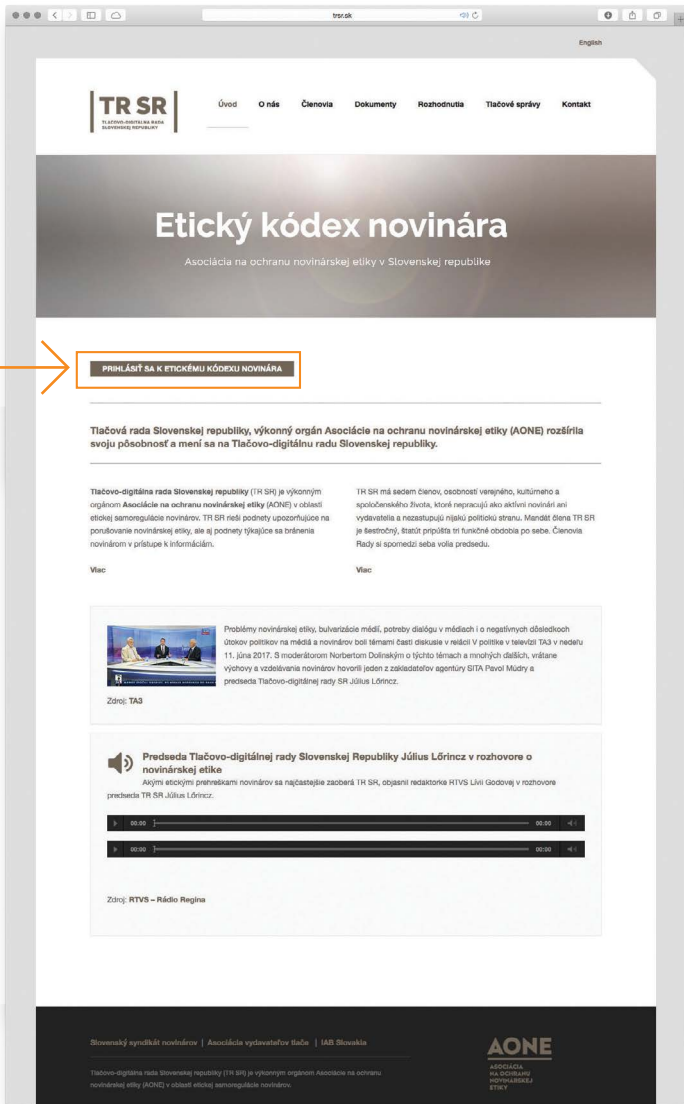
trsr.sk

English

TR SR
TLAČOVO-DIGITÁLNA RADA SLOVENSKEJ REPUBLIKY

Úvod O nás Členovia Dokumenty Rozhodnutia Tlačové správy Kontakt

Etický kódex novinára

Asociácia na ochranu novinárskej etiky v Slovenskej republike

PRIHLÁSIŤ SA K ETICKÉMU KÓDEXU NOVINÁRA

Tlačová rada Slovenskej republiky, výkonný orgán Asociácie na ochranu novinárskej etiky (AONE) rozšírila svoju pôsobnosť a mení sa na Tlačovo-digitálnu radu Slovenskej republiky.

Tlačovo-digitálna rada Slovenskej republiky (TR SR) je výkonným orgánom Asociácie na ochranu novinárskej etiky (AONE) v oblasti etickej samoregulácie novinárov. TR SR rieši podnety upozorňujúce na porušovanie novinárskej etiky, ale aj podnety týkajúce sa bránenia novinárom v prístupe k informáciám.

Viac

TR SR má sedem členov, osobností verejného, kultúrneho a spoločenského života, ktoré nepracujú ako aktívni novinári ani vydavatelia a nezastupujú nijakú politickú stranu. Mandát člena TR SR je šesťročný, štatút pripúšťa tri funkčné obdobia po sebe. Členovia Rady si spomedzi seba volia predsedu.

Viac

Problémy novinárskej etiky, bulvarizácie médií, potreby dialógu v médiách i o negatívnych dôsledkoch útokov politikov na médiá a novinárov boli témami časti diskusie v relácii V politike v televízii TA3 v nedeľu 11. júna 2017. S moderátorom Norbertom Dolinským o týchto témach a mnohých ďalších, vrátane výchovy a vzdelávania novinárov hovorili jeden z zakladateľov agentúry SITA Pavol Múdry a predseda Tlačovo-digitálnej rady SR Július Lőrincz.

Zdroj: TA3

Predseda Tlačovo-digitálnej rady Slovenskej Republiky Július Lőrincz v rozhovore o novinárskej etike

Akými etickými prehreškami novinárov sa najčastejšie zaoberá TR SR, objasnil redaktorke RTVS Lívii Godovej v rozhovore predseda TR SR Július Lőrincz.

00:00 00:00

00:00 00:00

Zdroj: RTVS – Rádio Regina

Slovenský syndikát novinárov | Asociácia vydavateľov tlače | IAB Slovakia

Tlačovo-digitálna rada Slovenskej republiky (TR SR) je výkonným orgánom Asociácie na ochranu novinárskej etiky (AONE) v oblasti etickej samoregulácie novinárov.

AONE
ASOCIÁCIA NA OCHRANU NOVINÁRSKEJ ETIKY